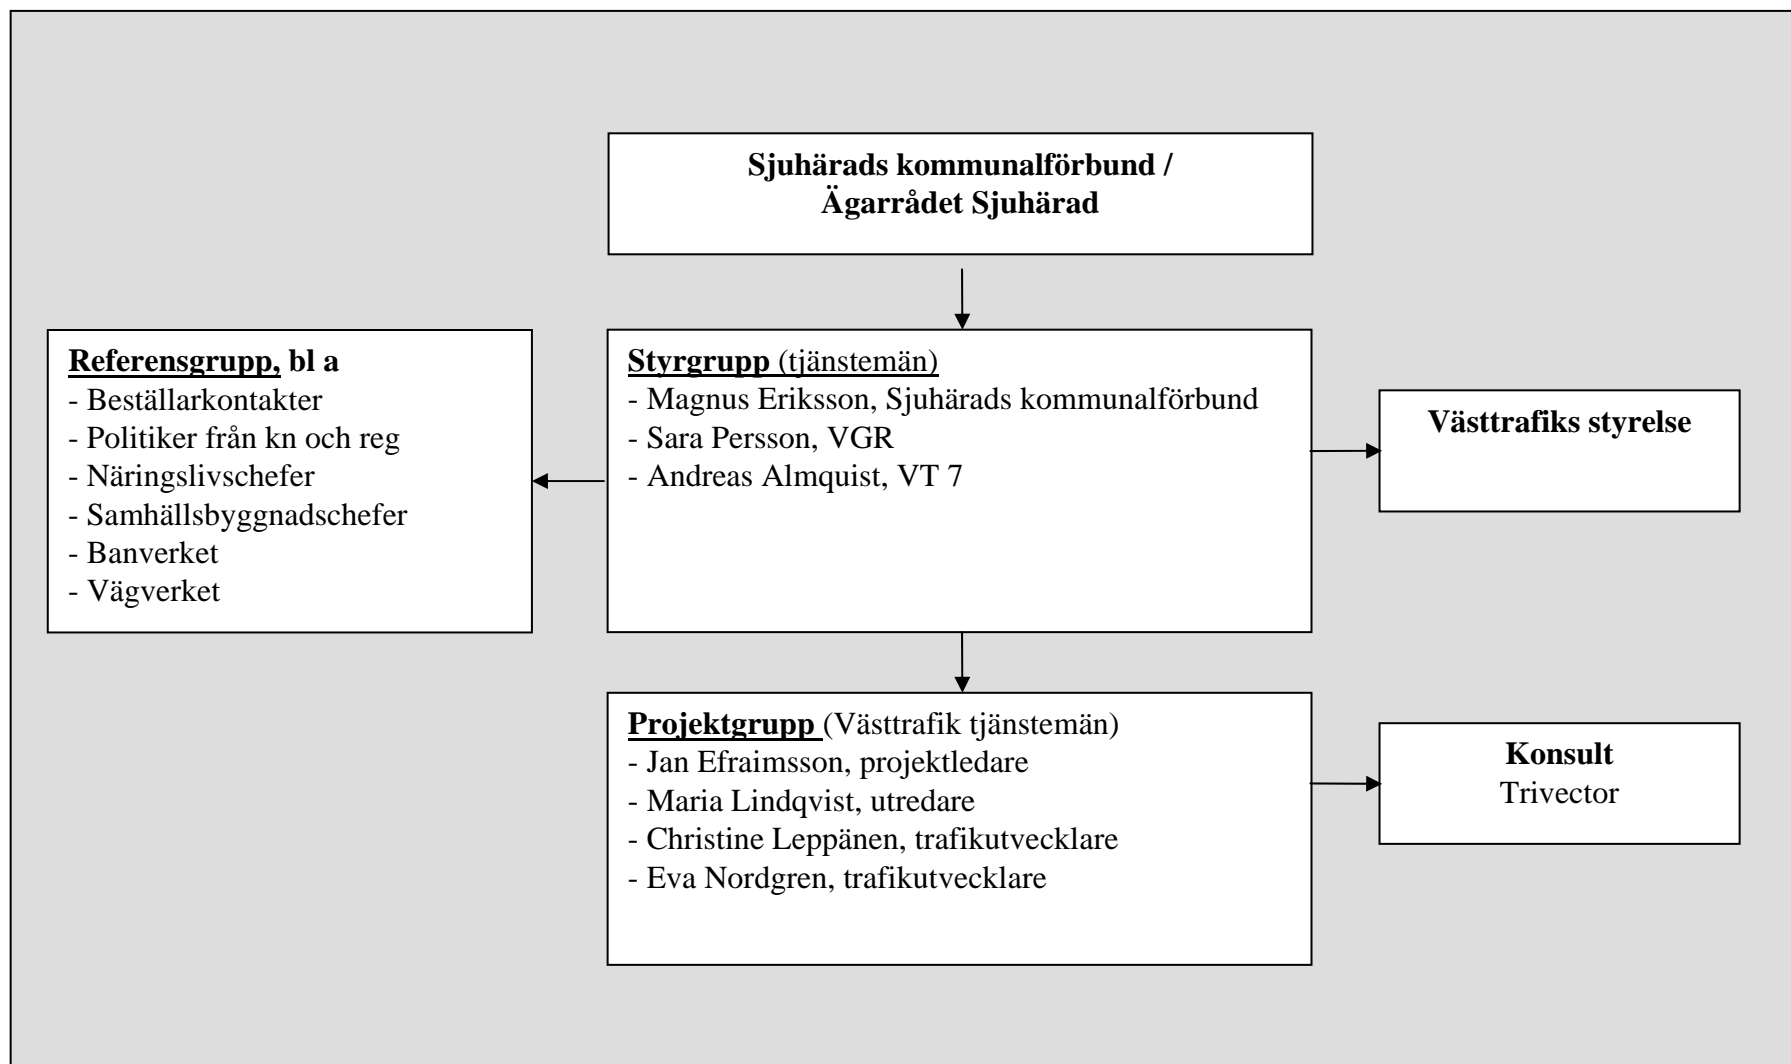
Sjuhärads kommunalförbund /
Ägarrådet Sjuhärad

Referensgrupp, bl a
- Beställarkontakter
- Politiker från kn och reg
- Näringslivschefer
- Samhällsbyggnadschefer
- Banverket
- Vägverket

Styrgrupp (tjänstemän)
- Magnus Eriksson, Sjuhärads kommunalförbund
- Sara Persson, VGR
- Andreas Almquist, VT 7

Västtrafiks styrelse

Projektgrupp (Västtrafik tjänstemän)
- Jan Efraimsson, projektledare
- Maria Lindqvist, utredare
- Christine Leppänen, trafikutvecklare
- Eva Nordgren, trafikutvecklare

Konsult
Trivector